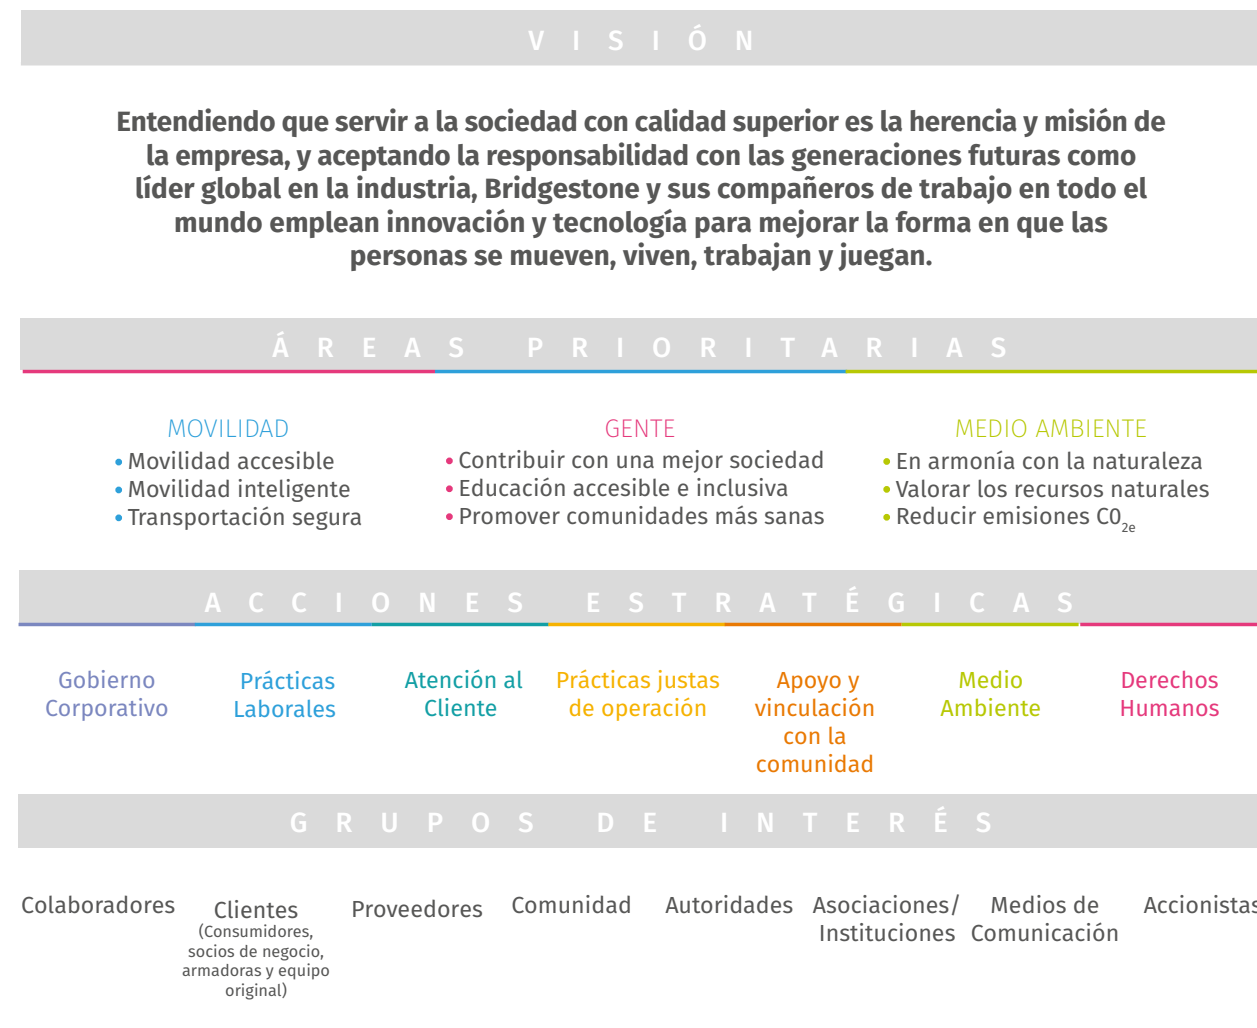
VISIÓN

Entendiendo que servir a la sociedad con calidad superior es la herencia y misión de la empresa, y aceptando la responsabilidad con las generaciones futuras como líder global en la industria, Bridgestone y sus compañeros de trabajo en todo el mundo emplean innovación y tecnología para mejorar la forma en que las personas se mueven, viven, trabajan y juegan.

ÁREAS PRIORITARIAS

MOVILIDAD
• Movilidad accesible
• Movilidad inteligente
• Transportación segura

GENTE
• Contribuir con una mejor sociedad
• Educación accesible e inclusiva
• Promover comunidades más sanas

MEDIO AMBIENTE
• En armonía con la naturaleza
• Valorar los recursos naturales
• Reducir emisiones $C0_{2e}$

ACCIONES ESTRATÉGICAS

Gobierno Corporativo

Prácticas Laborales

Atención al Cliente

Prácticas justas de operación

Apoyo y vinculación con la comunidad

Medio Ambiente

Derechos Humanos

GRUPOS DE INTERÉS

Colaboradores

Clientes (Consumidores, socios de negocio, armadoras y equipo original)

Proveedores

Comunidad

Autoridades

Asociaciones/ Instituciones

Medios de Comunicación

Accionistas